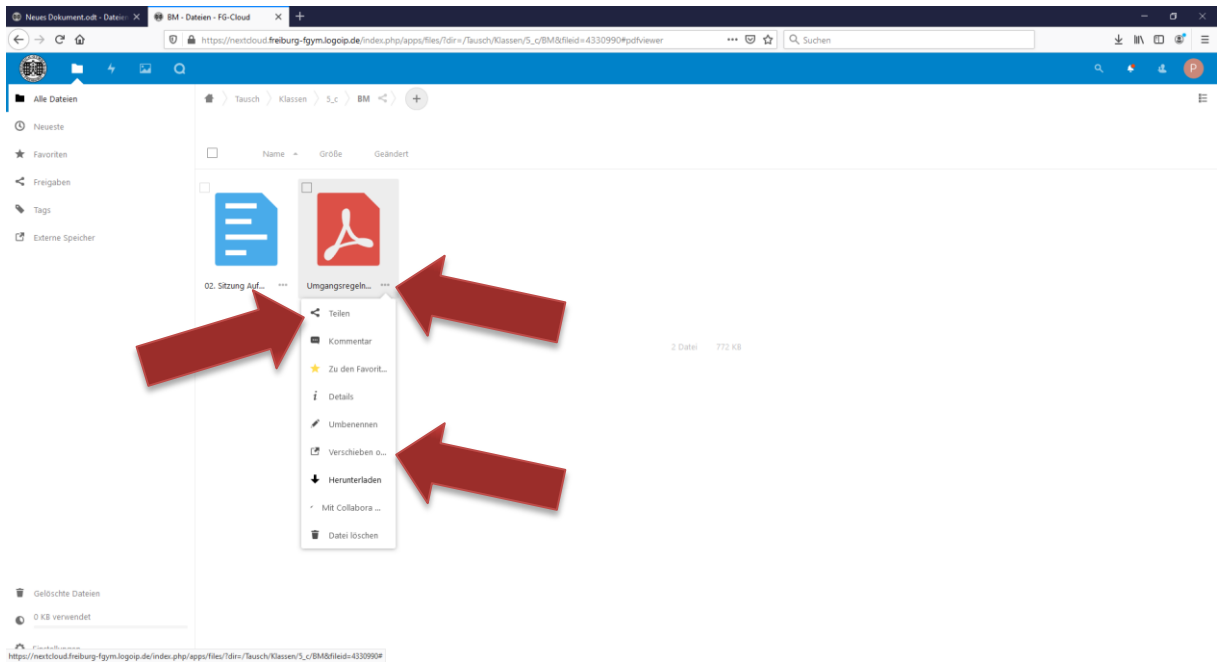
Neues Dokument.odt - Dateien
BM - Dateien - FG-Cloud
https://nextcloud.freiburg-fgym.logoip.de/index.php/apps/files/?dir=/Tausch/Klassen/5_c/BM&fileid=4330990#pdfviewer
Suchen

Alle Dateien
Neueste
Favoriten
Freigaben
Tags
Externe Speicher

Tausch
Klassen
5_c
BM

Name
Größe
Geändert

02. Sitzung Auf...
Umgangsregeln...

Teilen
Kommentar
Zu den Favorit...
Details
Umbenennen
Verschieben o...
Herunterladen
Mit Collabora ...
Datei löschen

2 Datei
772 KB

Gelöschte Dateien
0 KB verwendet
Einstellungen
https://nextcloud.freiburg-fgym.logoip.de/index.php/apps/files/?dir=/Tausch/Klassen/5_c/BM&fileid=4330990#